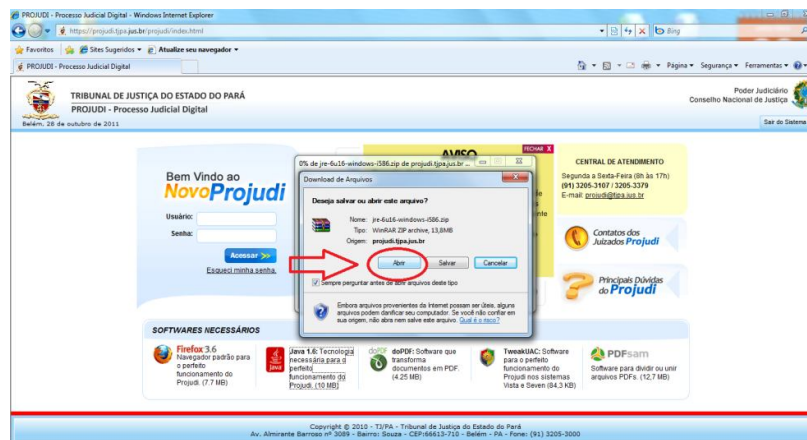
PROJUDI - Processo Judicial Digital - Windows Internet Explorer

https://projudi.tjpa.jus.br/projudi/index.html

Bing

Favoritos | Sites Sugeridos ▾ | Atualize seu navegador ▾

PROJUDI - Processo Judicial Digital

Página ▾ Segurança ▾ Ferramentas ▾

TRIBUNAL DE JUSTIÇA DO ESTADO DO PARÁ
PROJUDI - Processo Judicial Digital

Poder Judiciário
Conselho Nacional de Justiça

Belém, 28 de outubro de 2011

Sair do Sistema

Bem Vindo ao
NovoProjudi

Usuário:
Senha:

Acessar
Esqueci minha senha.

AVISO
FECHAR X

0% de jre-6u16-windows-i586.zip de projudi.tjpa.jus.br

Download de Arquivos

Deseja salvar ou abrir este arquivo?

Nome: jre-6u16-windows-i586.zip
Tipo: WinRAR ZIP archive, 13,8MB
Origem: projudi.tjpa.jus.br

Abrir | Salvar | Cancelar

Sempre perguntar antes de abrir arquivos deste tipo

Embora arquivos provenientes da Internet possam ser úteis, alguns arquivos podem danificar seu computador. Se você não confiar em sua origem, não abra nem salve este arquivo. Qual é o risco?

CENTRAL DE ATENDIMENTO
Segunda a Sexta-Feira (8h às 17h)
(91) 3205-3107 / 3205-3379
E-mail: projudi@tjpa.jus.br

Contatos dos Juizados Projudi

Principais Dúvidas do Projudi

SOFTWARES NECESSÁRIOS

Firefox 3.6
Navegador padrão para o perfeito funcionamento do Projudi. (7.7 MB)

Java 1.6: Tecnologia necessária para o perfeito funcionamento do Projudi. (10 MB)

doPDF: Software que transforma documentos em PDF. (4.25 MB)

TweakUAC: Software para o perfeito funcionamento do Projudi nos sistemas Vista e Seven (84,3 KB)

PDFsam
Software para dividir ou unir arquivos PDFs. (12,7 MB)

Copyright © 2010 - TJ/PA - Tribunal de Justiça do Estado do Pará
Av. Almirante Barroso nº 3089 - Bairro: Souza - CEP:66613-710 - Belém - PA - Fone: (91) 3205-3000